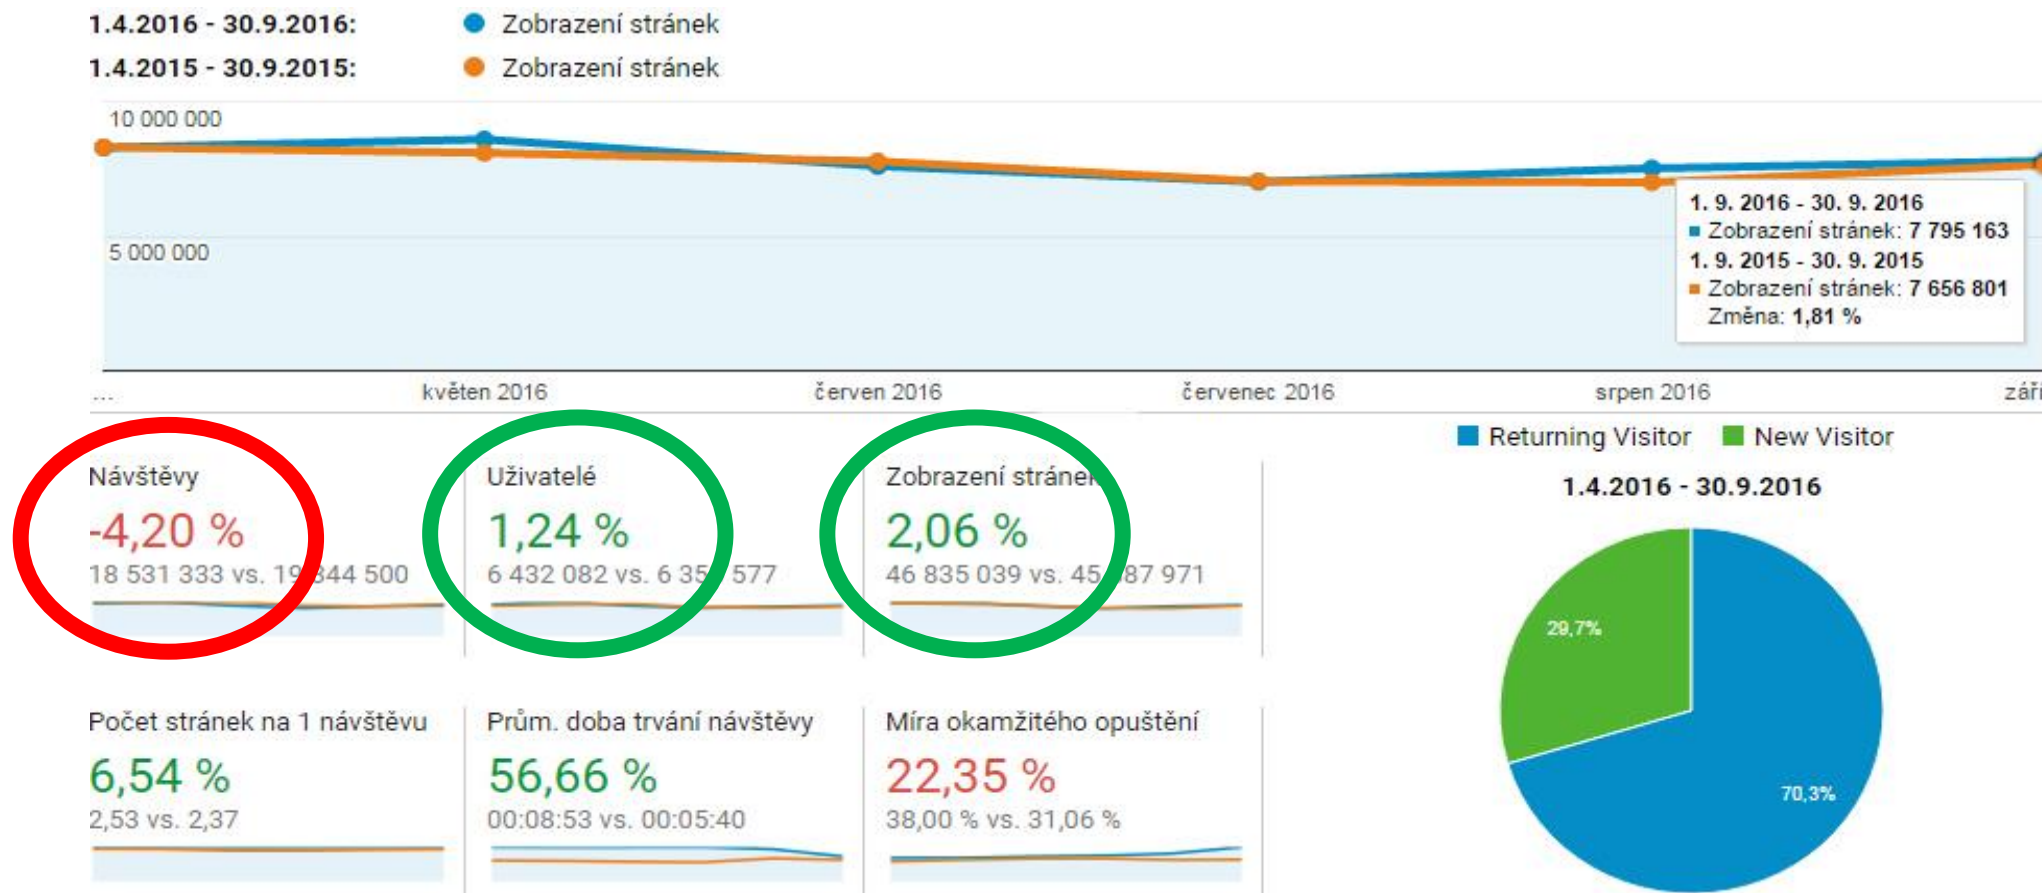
1.4.2016 - 30.9.2016: Zobrazení stránek
1.4.2015 - 30.9.2015: Zobrazení stránek

10 000 000
5 000 000

1. 9. 2016 - 30. 9. 2016
Zobrazení stránek: 7 795 163
1. 9. 2015 - 30. 9. 2015
Zobrazení stránek: 7 656 801
Změna: 1,81 %

... květen 2016 červen 2016 červenec 2016 srpen 2016 září

Returning Visitor New Visitor
1.4.2016 - 30.9.2016

Návštěvy
-4,20 %
18 531 333 vs. 19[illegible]344 500

Uživatelé
1,24 %
6 432 082 vs. 6 35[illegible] 577

Zobrazení stránek
2,06 %
46 835 039 vs. 45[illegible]87 971

29,7%
70,3%

Počet stránek na 1 návštěvu
6,54 %
2,53 vs. 2,37

Prům. doba trvání návštěvy
56,66 %
00:08:53 vs. 00:05:40

Míra okamžitého opuštění
22,35 %
38,00 % vs. 31,06 %